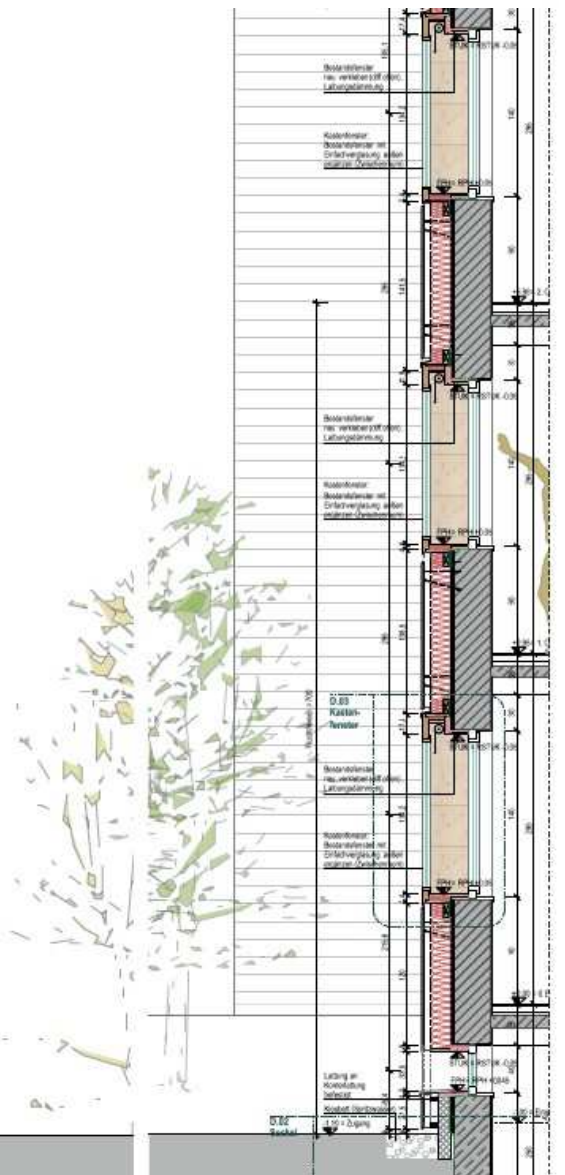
Bestandsfenster
neu verkleben/Stoff oberfl.
Laibungsdämmung

Kastenfenster
Bestandsfenster mit
Einfachverglasung außen
ergänzen (Zwischenraum)

Bestandsfenster
neu verkleben/Stoff oberfl.
Laibungsdämmung

Kastenfenster
Bestandsfenster mit
Einfachverglasung außen
ergänzen (Zwischenraum)

D.03
Kasten-
fenster

Bestandsfenster
neu verkleben/Stoff oberfl.
Laibungsdämmung

Kastenfenster
Bestandsfenster mit
Einfachverglasung außen
ergänzen (Zwischenraum)

Lattung an
Konstruktion
befestigt

Abschluss Sockel
Zugang

D.02
Sockel